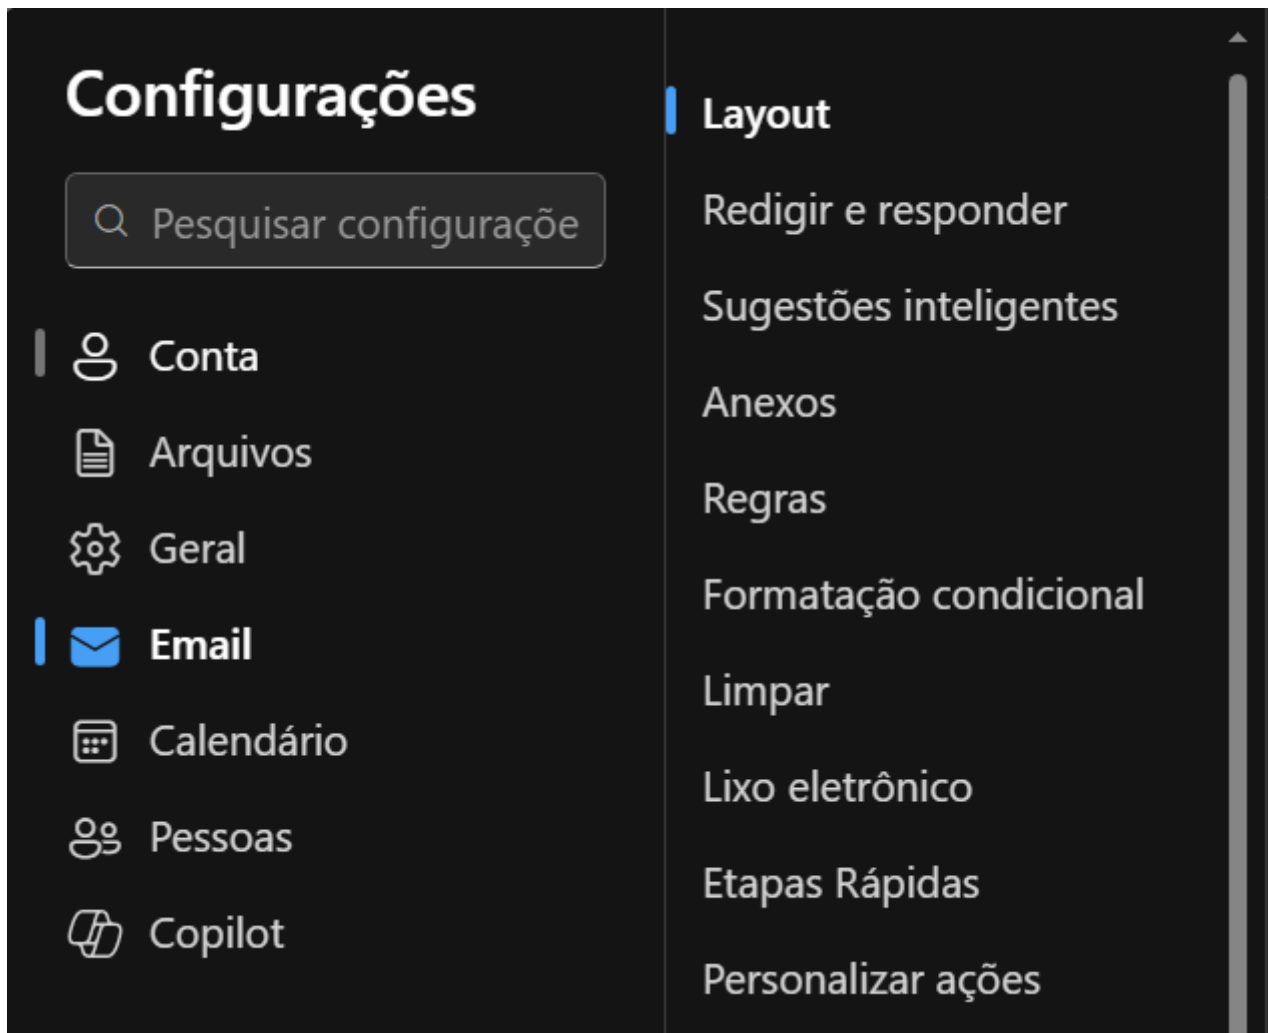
Configurações

Pesquisar configuraçõe

Conta
Arquivos
Geral
Email
Calendário
Pessoas
Copilot

Layout
Redigir e responder
Sugestões inteligentes
Anexos
Regras
Formatação condicional
Limpar
Lixo eletrônico
Etapas Rápidas
Personalizar ações